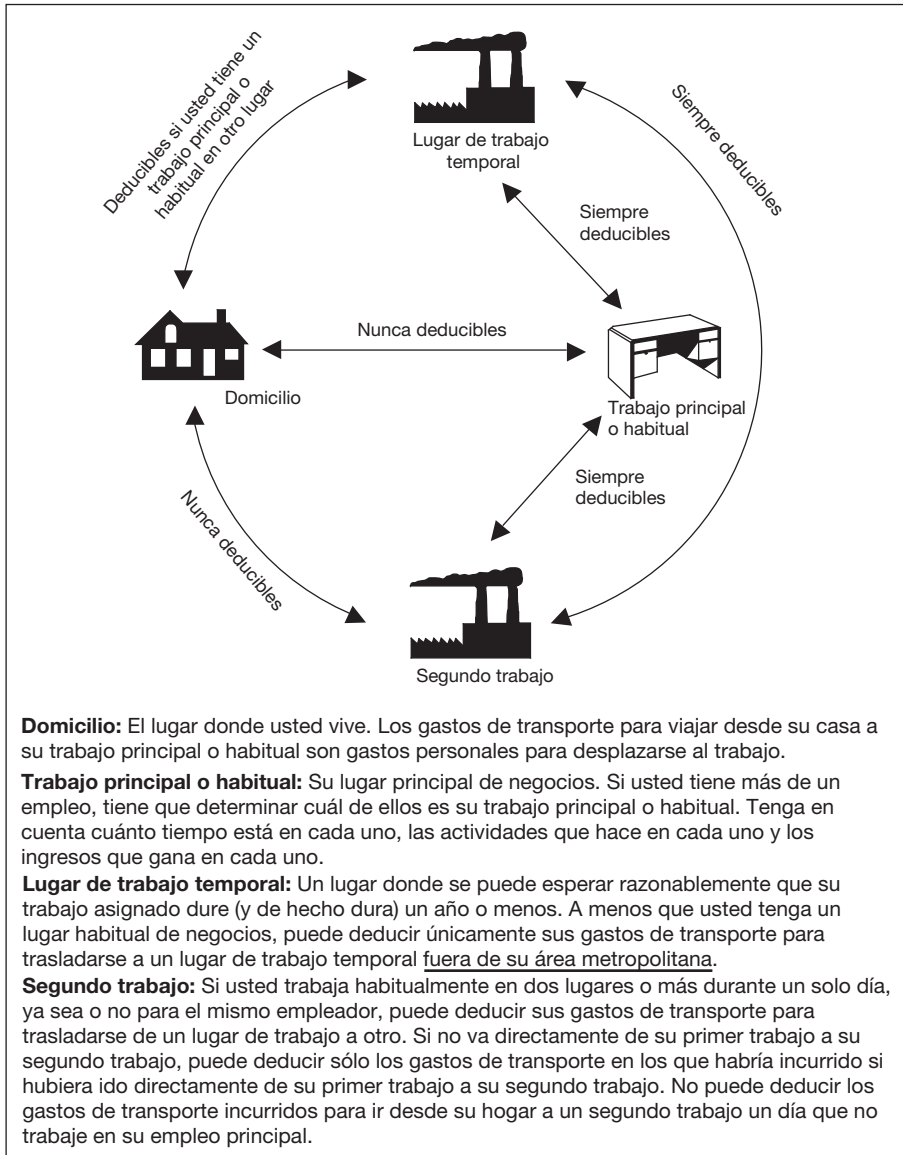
Deducibles si usted tiene un trabajo principal o habitual en otro lugar

Lugar de trabajo temporal

Siempre deducibles

Siempre deducibles

Nunca deducibles

Domicilio

Trabajo principal o habitual

Siempre deducibles

Nunca deducibles

Segundo trabajo

**Domicilio:** El lugar donde usted vive. Los gastos de transporte para viajar desde su casa a su trabajo principal o habitual son gastos personales para desplazarse al trabajo.

**Trabajo principal o habitual:** Su lugar principal de negocios. Si usted tiene más de un empleo, tiene que determinar cuál de ellos es su trabajo principal o habitual. Tenga en cuenta cuánto tiempo está en cada uno, las actividades que hace en cada uno y los ingresos que gana en cada uno.

**Lugar de trabajo temporal:** Un lugar donde se puede esperar razonablemente que su trabajo asignado dure (y de hecho dura) un año o menos. A menos que usted tenga un lugar habitual de negocios, puede deducir únicamente sus gastos de transporte para trasladarse a un lugar de trabajo temporal fuera de su área metropolitana.

**Segundo trabajo:** Si usted trabaja habitualmente en dos lugares o más durante un solo día, ya sea o no para el mismo empleador, puede deducir sus gastos de transporte para trasladarse de un lugar de trabajo a otro. Si no va directamente de su primer trabajo a su segundo trabajo, puede deducir sólo los gastos de transporte en los que habría incurrido si hubiera ido directamente de su primer trabajo a su segundo trabajo. No puede deducir los gastos de transporte incurridos para ir desde su hogar a un segundo trabajo un día que no trabaje en su empleo principal.